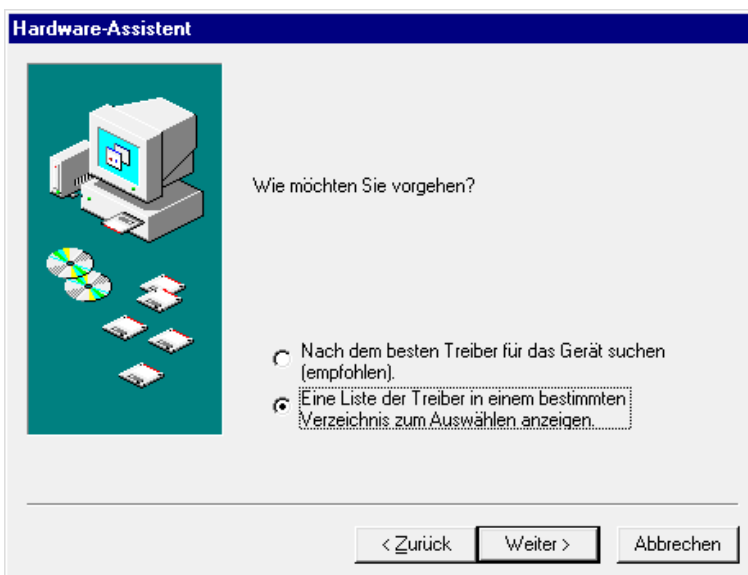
Hardware-Assistent

Wie möchten Sie vorgehen?

Nach dem besten Treiber für das Gerät suchen (empfohlen).

Eine Liste der Treiber in einem bestimmten Verzeichnis zum Auswählen anzeigen.

< Zurück

Weiter >

Abbrechen